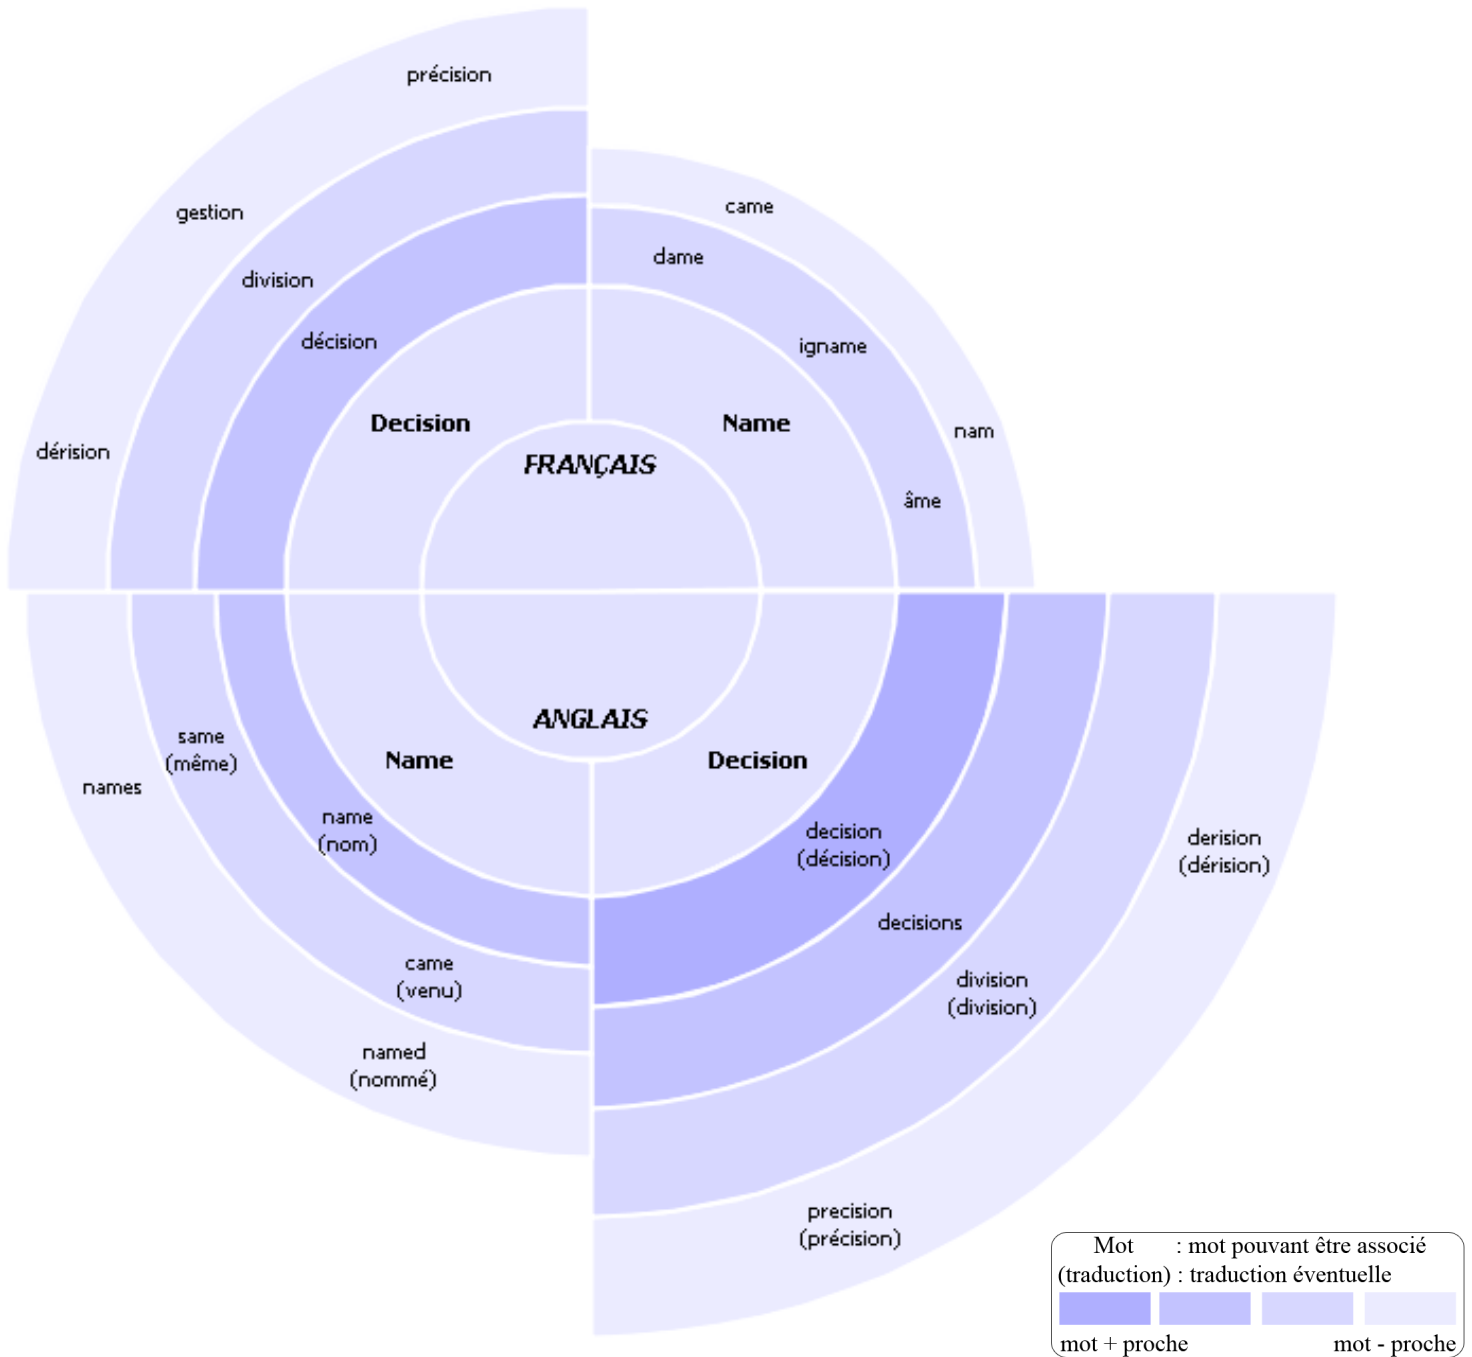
précision

gestion

division

décision

dérision

Decision

FRANÇAIS

came

dame

igname

Name

nam

âme

ANGLAIS

Name

same
(même)

names

name
(nom)

came
(venu)

named
(nommé)

Decision

decision
(décision)

decisions

division
(division)

derision
(dérision)

precision
(précision)

Mot : mot pouvant être associé
(traduction) : traduction éventuelle
mot + proche mot - proche